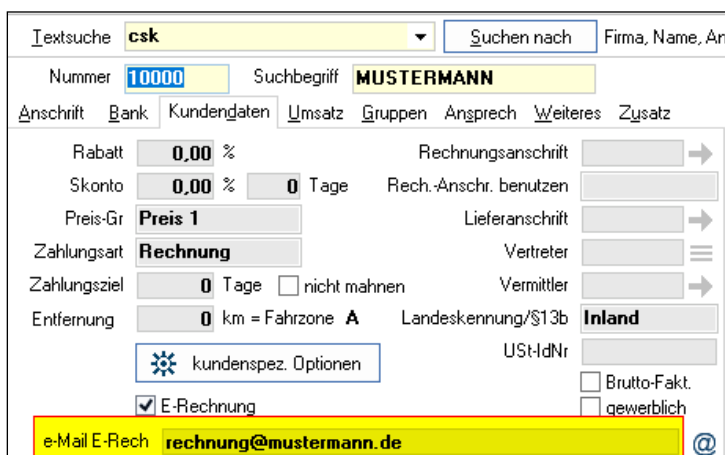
Textsuche csk

Suchen nach

Firma, Name, An

Nummer 10000

Suchbegriff MUSTERMANN

Anschrift Bank Kundendaten Umsatz Gruppen Ansprech Weiteres Zusatz

Rabatt 0,00 %

Skonto 0,00 % 0 Tage

Preis-Gr Preis 1

Zahlungsart Rechnung

Zahlungsziel 0 Tage nicht mahnen

Entfernung 0 km = Fahrzone A

kundenspez. Optionen

E-Rechnung

Rechnungsanschrift

Rech.-Anschr. benutzen

Lieferanschrift

Vertreter

Vermittler

Landeskennung/§13b Inland

USt-IdNr

Brutto-Fakt.

gewerblich

e-Mail E-Rech rechnung@mustermann.de

@